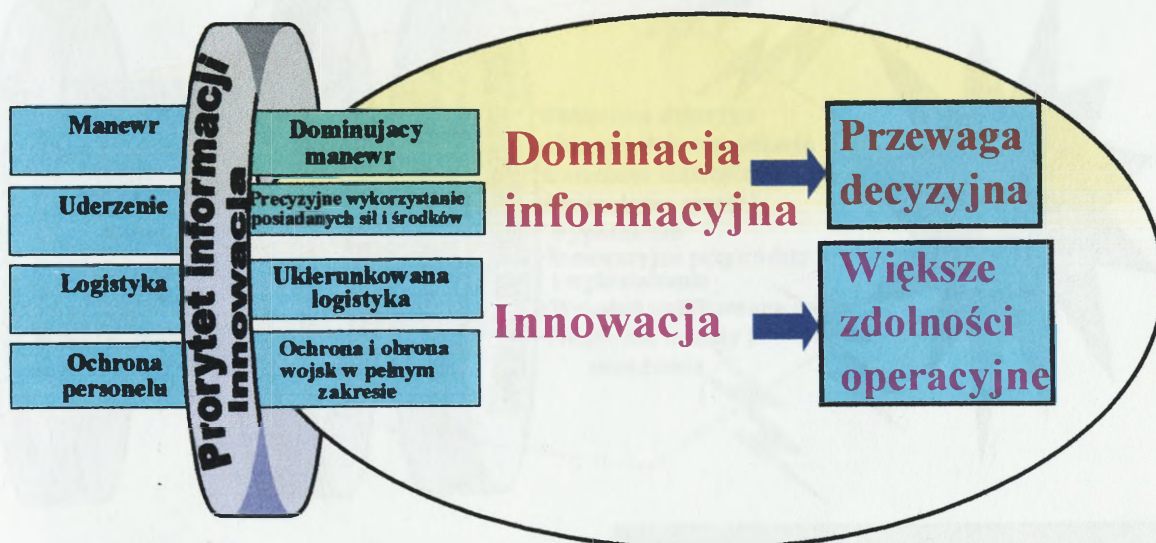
Manewr

Uderzenie

Logistyka

Ochrona personelu

Prorytet informacji
Innowacja

Dominujacy manewr

Precyzyjne wykorzystanie posiadanych sił i środków

Ukierunkowana logistyka

Ochrona i obrona wojsk w pełnym zakresie

Dominacja informacyjna

Przewaga decyzyjna

Innowacja

Większe zdolności operacyjne